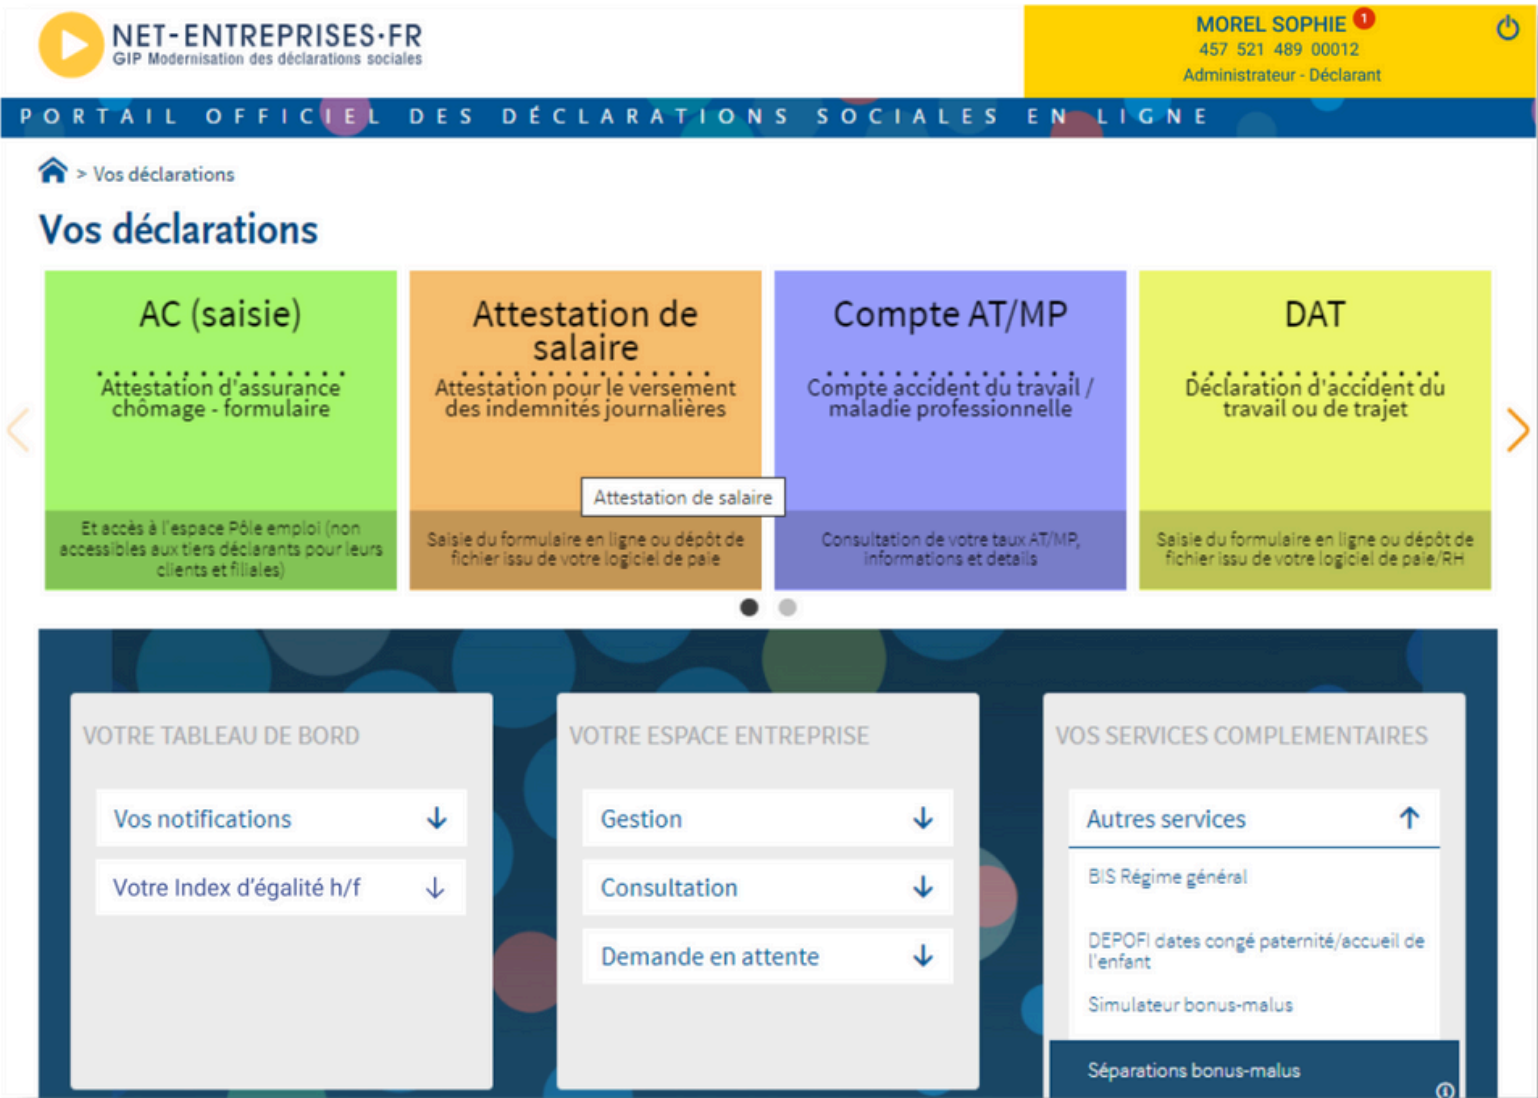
NET-ENTREPRISES·FR
GIP Modernisation des déclarations sociales

MOREL SOPHIE 1
457 521 489 00012
Administrateur - Déclarant

PORTAIL OFFICIEL DES DÉCLARATIONS SOCIALES EN LIGNE

> Vos déclarations

Vos déclarations

AC (saisie)
Attestation d'assurance chômage - formulaire
Et accès à l'espace Pôle emploi (non accessibles aux tiers déclarants pour leurs clients et filiales)

Attestation de salaire
Attestation pour le versement des indemnités journalières
Attestation de salaire
Saisie du formulaire en ligne ou dépôt de fichier issu de votre logiciel de paie

Compte AT/MP
Compte accident du travail / maladie professionnelle
Consultation de votre taux AT/MP, informations et détails

DAT
Déclaration d'accident du travail ou de trajet
Saisie du formulaire en ligne ou dépôt de fichier issu de votre logiciel de paie/RH

VOTRE TABLEAU DE BORD
Vos notifications
Votre Index d'égalité h/f

VOTRE ESPACE ENTREPRISE
Gestion
Consultation
Demande en attente

VOS SERVICES COMPLEMENTAIRES
Autres services
BIS Régime général
DEPOFI dates congé paternité/accueil de l'enfant
Simulateur bonus-malus
Séparations bonus-malus